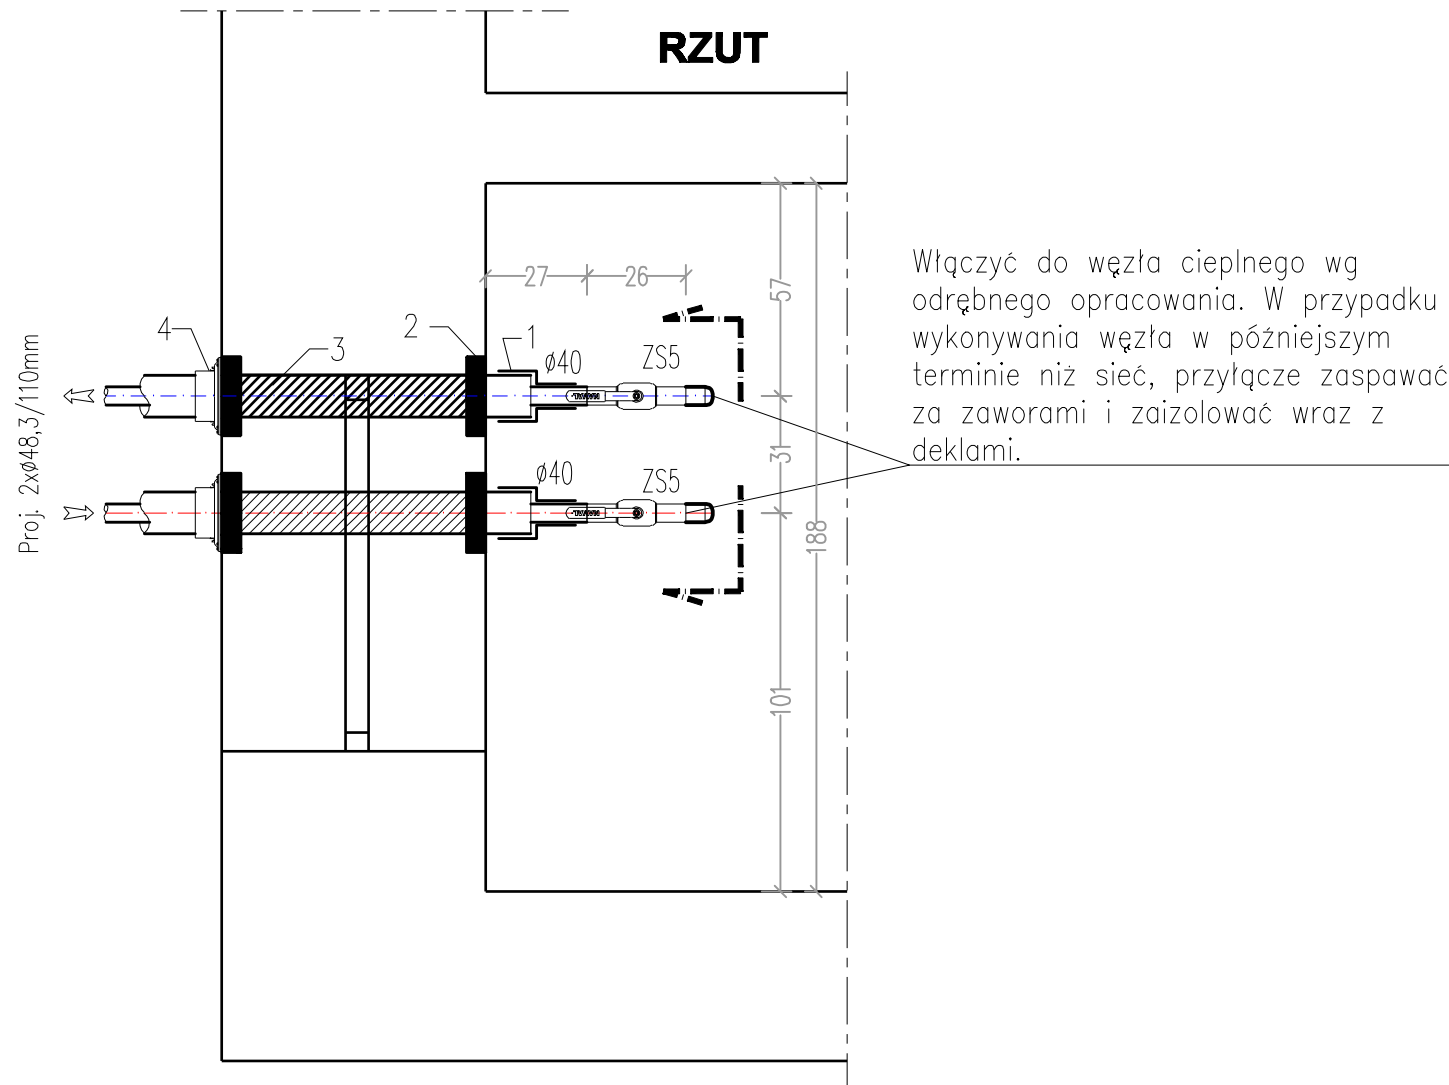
RZUT

Włączyć do węzła cieplnego wg odrębnego opracowania. W przypadku wykonywania węzła w późniejszym terminie niż sieć, przyłącze zaspawać za zaworami i zaizolować wraz z deklami.

27
26
57
31
188
101
4
3
2
1
ø40
ZS5
ø40
ZS5
Proj. 2xø48,3/110mm